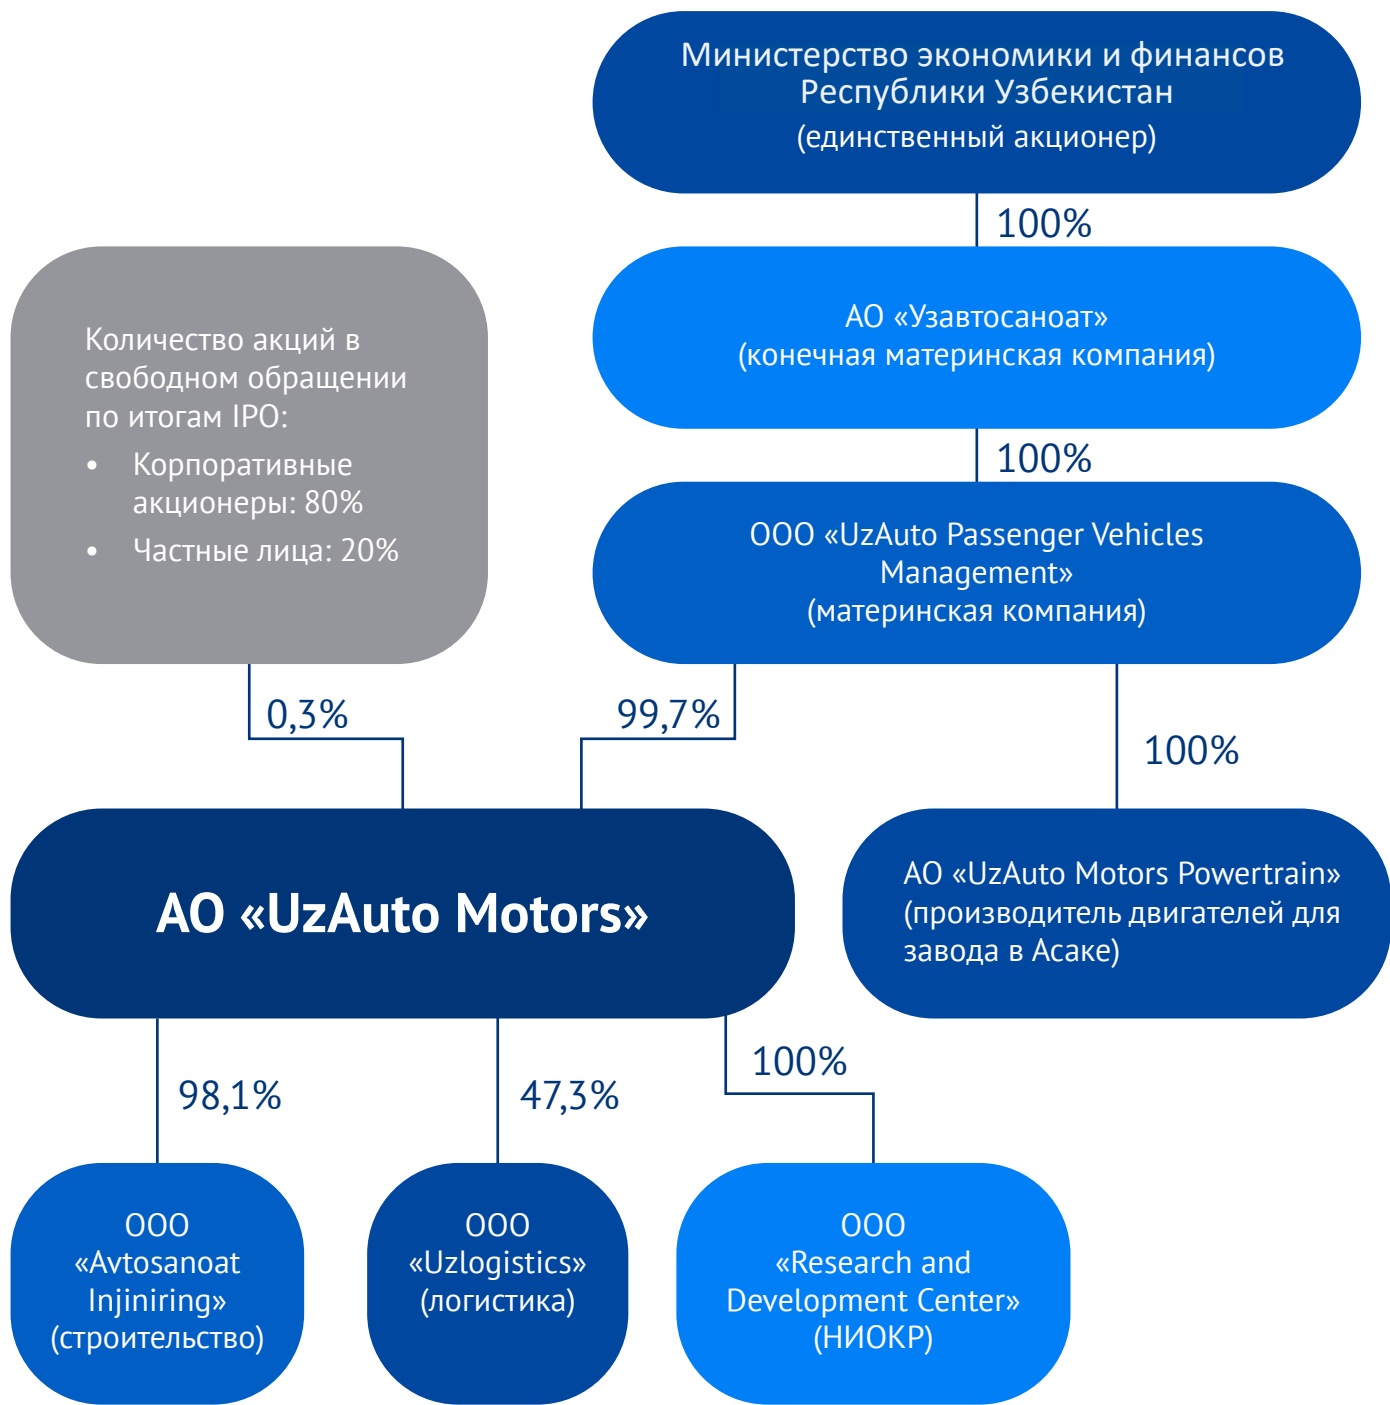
Министерство экономики и финансов Республики Узбекистан
(единственный акционер)

100%

АО «Узавтосаноат»
(конечная материнская компания)

100%

ООО «UzAuto Passenger Vehicles Management»
(материнская компания)

Количество акций в свободном обращении по итогам IPO:
• Корпоративные акционеры: 80%
• Частные лица: 20%

0,3%

99,7%

100%

АО «UzAuto Motors»

АО «UzAuto Motors Powertrain»
(производитель двигателей для завода в Асаке)

98,1%

47,3%

100%

ООО
«Avtosanoat Injiniring»
(строительство)

ООО
«Uzlogistics»
(логистика)

ООО
«Research and Development Center»
(НИОКР)